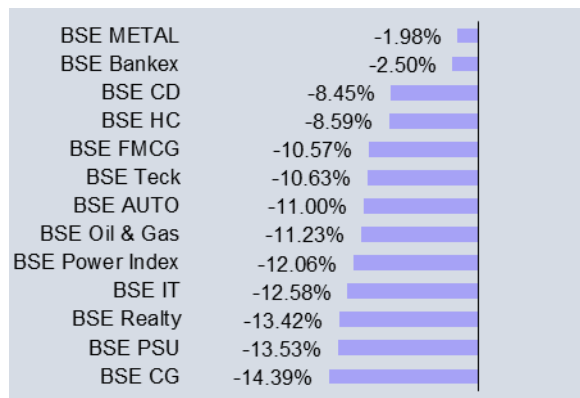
BSE METAL -1.98%
BSE Bankex -2.50%
BSE CD -8.45%
BSE HC -8.59%
BSE FMCG -10.57%
BSE Teck -10.63%
BSE AUTO -11.00%
BSE Oil & Gas -11.23%
BSE Power Index -12.06%
BSE IT -12.58%
BSE Realty -13.42%
BSE PSU -13.53%
BSE CG -14.39%